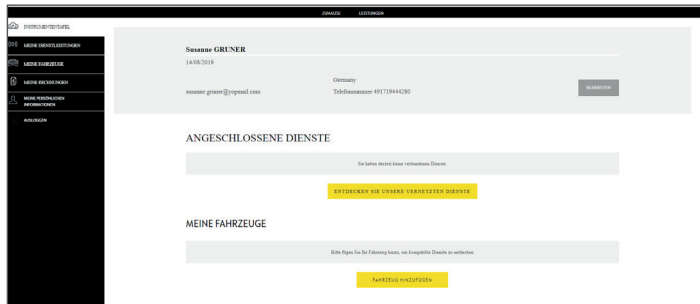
ZUHAUSE LEISTUNGEN

INSTRUMENTENTAFEL

MEINE DIENSTLEISTUNGEN

MEINE FAHRZEUGE

MEINE RECHNUNGEN

MEINE PERSÖNLICHEN INFORMATIONEN

AUSLOGGEN

Susanne GRUNER

14/08/2019

susanne.gruner@yopmail.com

Germany

Telefonnummer 491719444280

BEARBEITEN

ANGESCHLOSSENE DIENSTE

Sie haben derzeit keine verbundenen Dienste

ENTDECKEN SIE UNSERE VERNETZTEN DIENSTE

MEINE FAHRZEUGE

Bitte fügen Sie Ihr Fahrzeug hinzu, um kompatible Dienste zu entdecken

FAHRZEUG HINZUFÜGEN